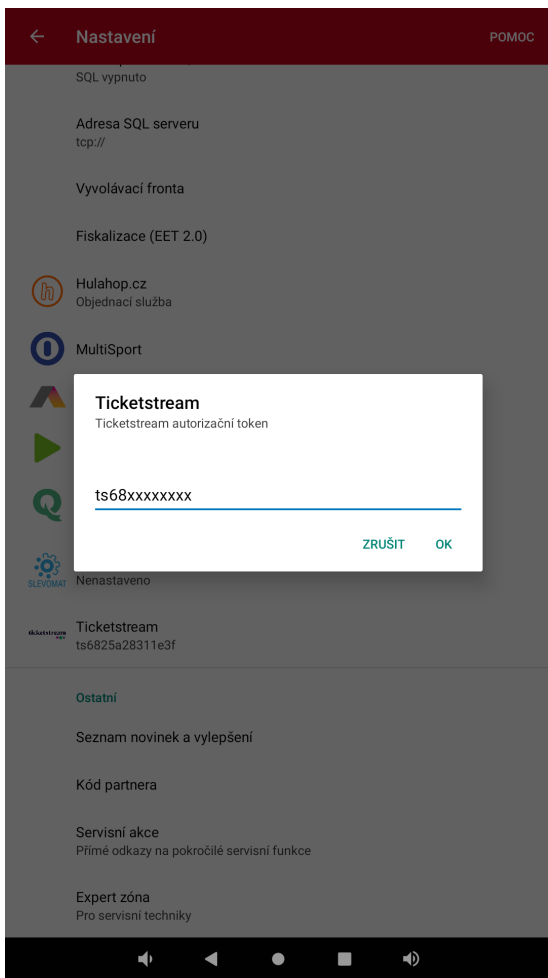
Nastavení

POMOC

SQL vypnuto

Adresa SQL serveru
tcp://

Vyvolávací fronta

Fiskalizace (EET 2.0)

Hulahop.cz
Objednací služba

MultiSport

Ticketstream
Ticketstream autorizační token

ts68xxxxxxxx

ZRUŠIT

OK

SLEVOMAT

Nenastaveno

ticketstream

Ticketstream
ts6825a28311e3f

Ostatní

Seznam novinek a vylepšení

Kód partnera

Servisní akce
Přímé odkazy na pokročilé servisní funkce

Expert zóna
Pro servisní techniky